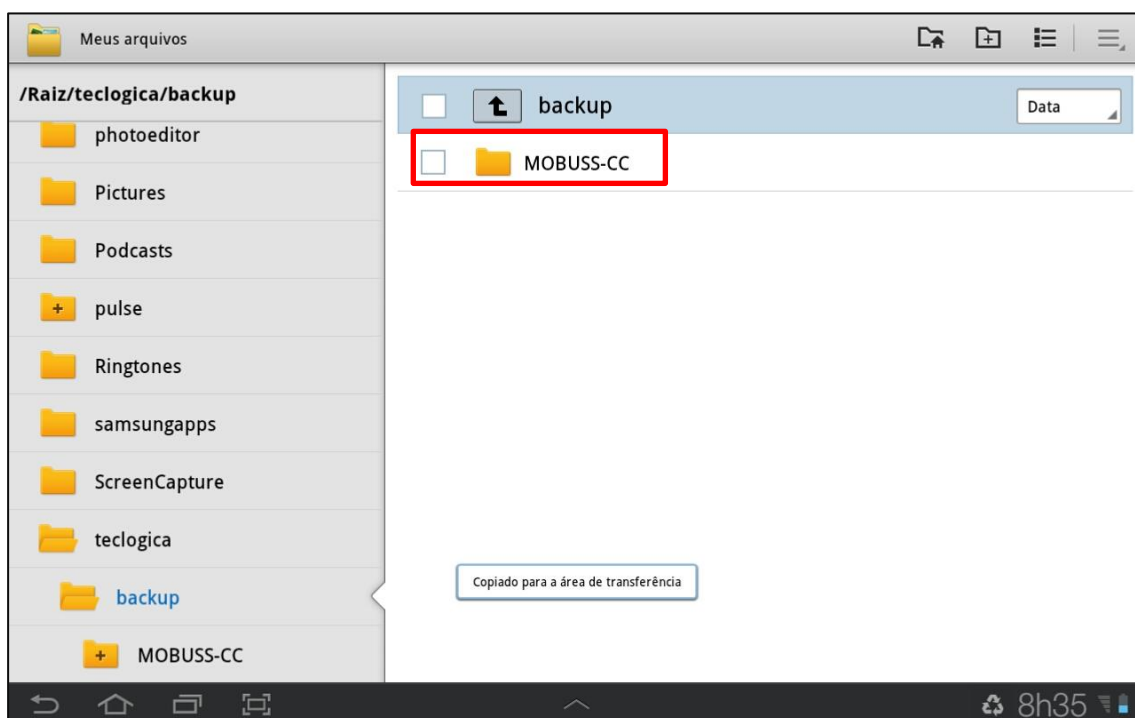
Meus arquivos

/Raiz/teclogica/backup

photoeditor

Pictures

Podcasts

pulse

Ringtones

samsungapps

ScreenCapture

teclogica

backup

MOBUSS-CC

backup

Data

MOBUSS-CC

Copiado para a área de transferência

8h35